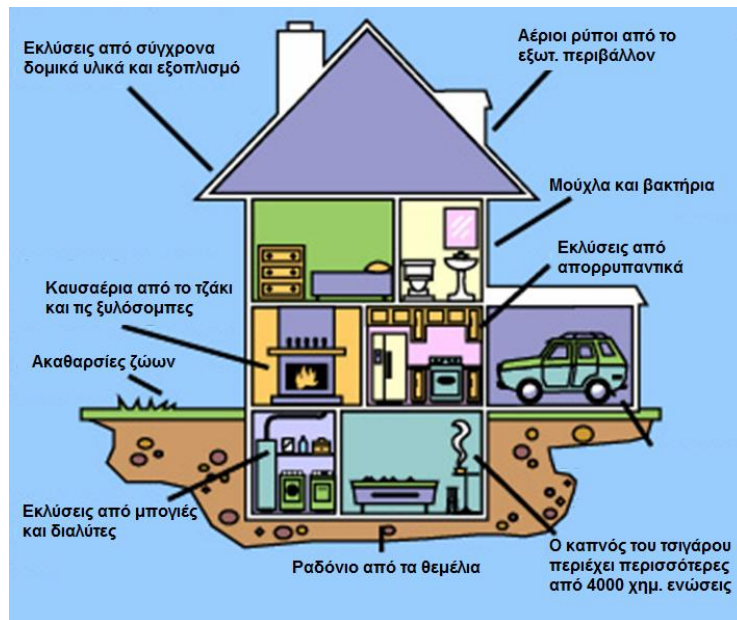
Εκλύσεις από σύγχρονα δομικά υλικά και εξοπλισμό

Αέριοι ρύποι από το εξωτ. περιβάλλον

Μούχλα και βακτήρια

Εκλύσεις από απορρυπαντικά

Καυσαέρια από το τζάκι και τις ξυλόσομπες

Ακαθαρσίες ζώων

Εκλύσεις από μπογιές και διαλύτες

Ραδόνιο από τα θεμέλια

Ο καπνός του τσιγάρου περιέχει περισσότερες από 4000 χημ. ενώσεις